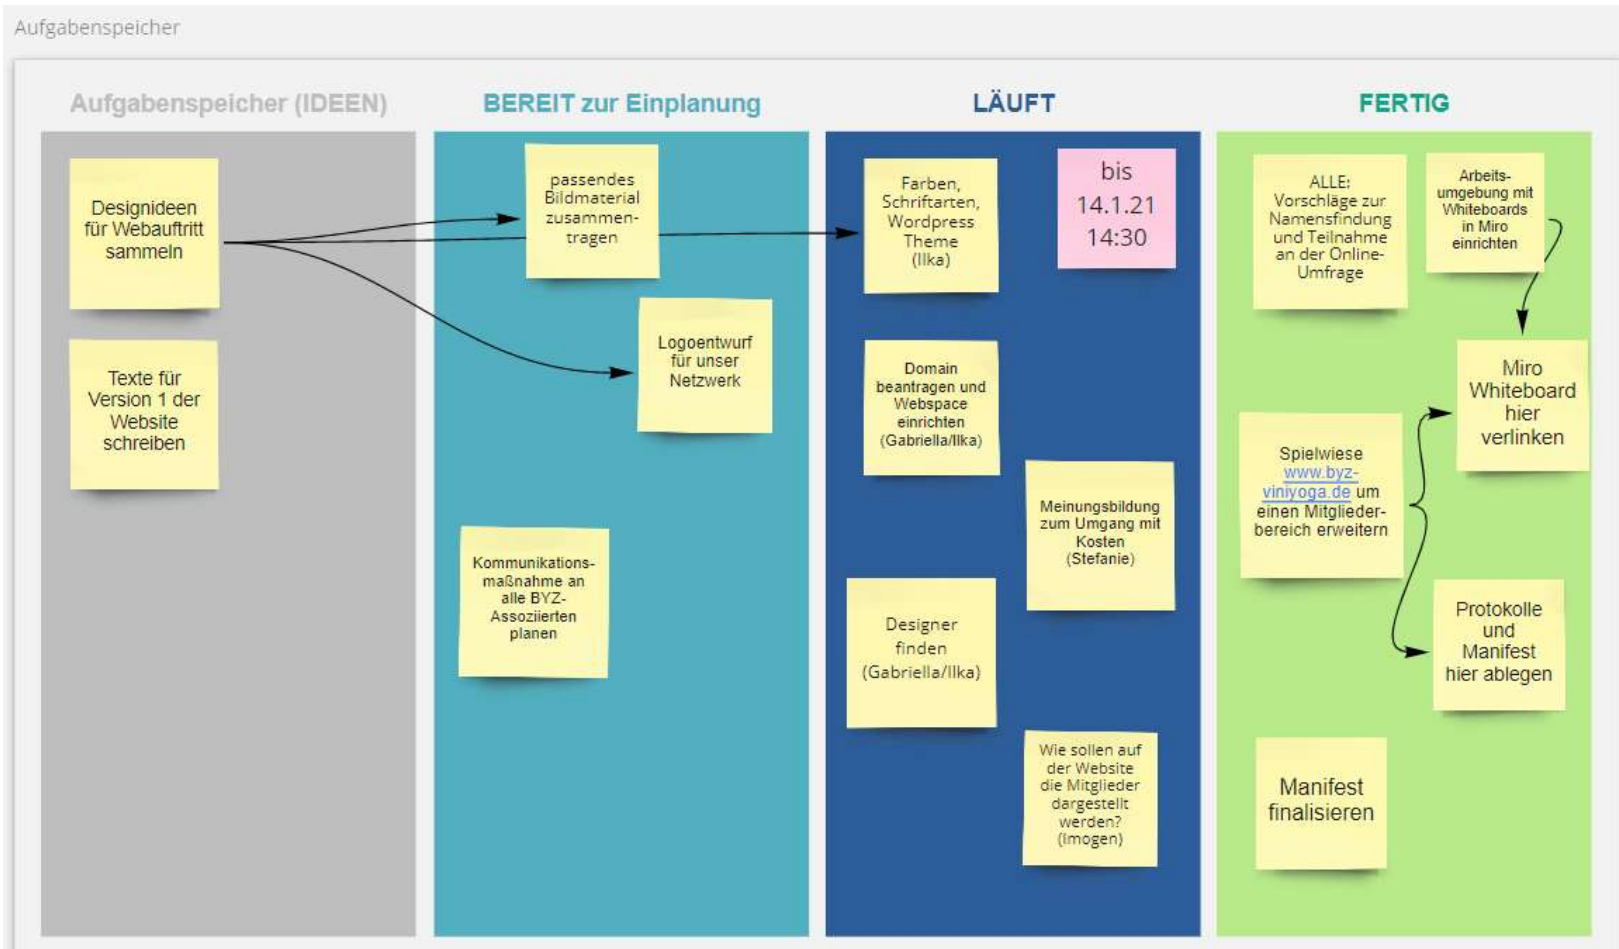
Aufgabenspeicher

Aufgabenspeicher (IDEEN)

Designideen für Webauftritt sammeln

Texte für Version 1 der Website schreiben

BEREIT zur Einplanung

passendes Bildmaterial zusammentragen

Logoentwurf für unser Netzwerk

Kommunikationsmaßnahme an alle BYZ-Assoziierten planen

LÄUFT

Farben, Schriftarten, Wordpress Theme (Ilka)

bis 14.1.21 14:30

Domain beantragen und Webspace einrichten (Gabriella/Ilka)

Meinungsbildung zum Umgang mit Kosten (Stefanie)

Designer finden (Gabriella/Ilka)

Wie sollen auf der Website die Mitglieder dargestellt werden? (Imogen)

FERTIG

ALLE: Vorschläge zur Namensfindung und Teilnahme an der Online-Umfrage

Arbeitsumgebung mit Whiteboards in Miro einrichten

Miro Whiteboard hier verlinken

Spielwiese www.byz-viniyoga.de um einen Mitgliederbereich erweitern

Protokolle und Manifest hier ablegen

Manifest finalisieren